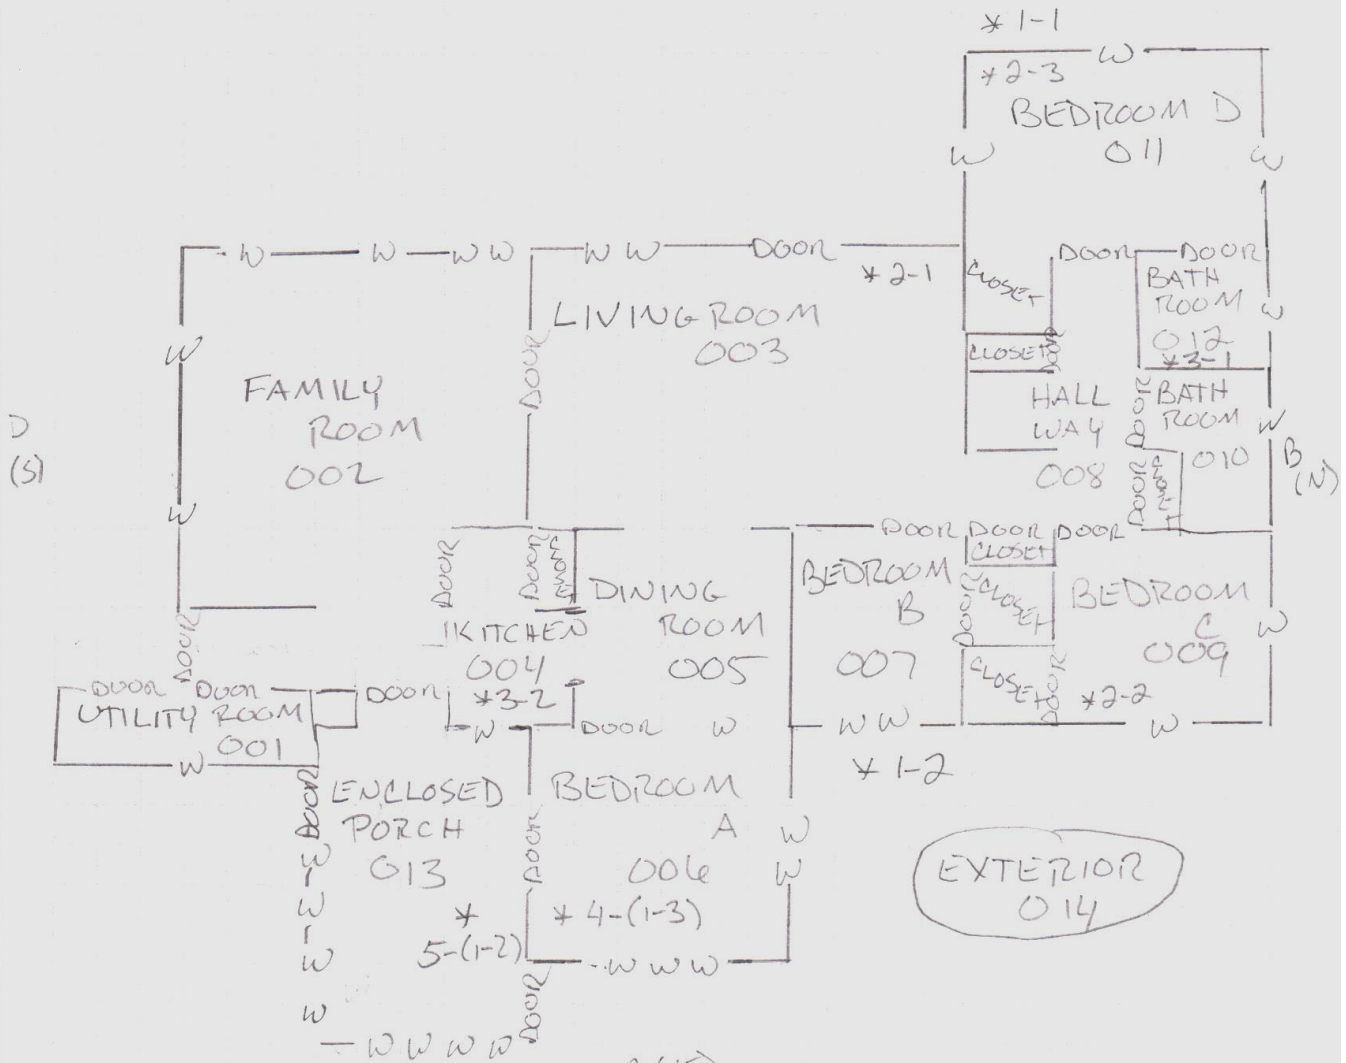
*1-1
*2-3
W
BEDROOM D
011
W
W

W
W
W W
W W
DOOR
*2-1
CLOSET
DOOR
DOOR
BATH ROOM
012
*3-1
W

W
LIVING ROOM
003
DOOR
CLOSET
DOOR

FAMILY ROOM
002

D
(S)

HALL WAY
008
DOOR
BATH ROOM
010
W
B
(N)
CLOSET

W
DOOR
DOOR
DOOR
DOOR
CLOSET

DOOR
DOOR
ROOM
DINING ROOM
005
BEDROOM B
007
DOOR
CLOSET
BEDROOM C
009
W

KITCHEN
004
*3-2
DOOR
CLOSET
DOOR
*2-2

DOOR
DOOR
DOOR
UTILITY ROOM
001
W
W
DOOR
W
W W
W
*1-2

DOOR
ENCLOSED PORCH
013
BEDROOM A
006
DOOR
W
W

W
W
*
5-(1-2)
*4-(1-3)
W W W
EXTERIOR
014

W
W
W
DOOR
W W W W
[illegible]